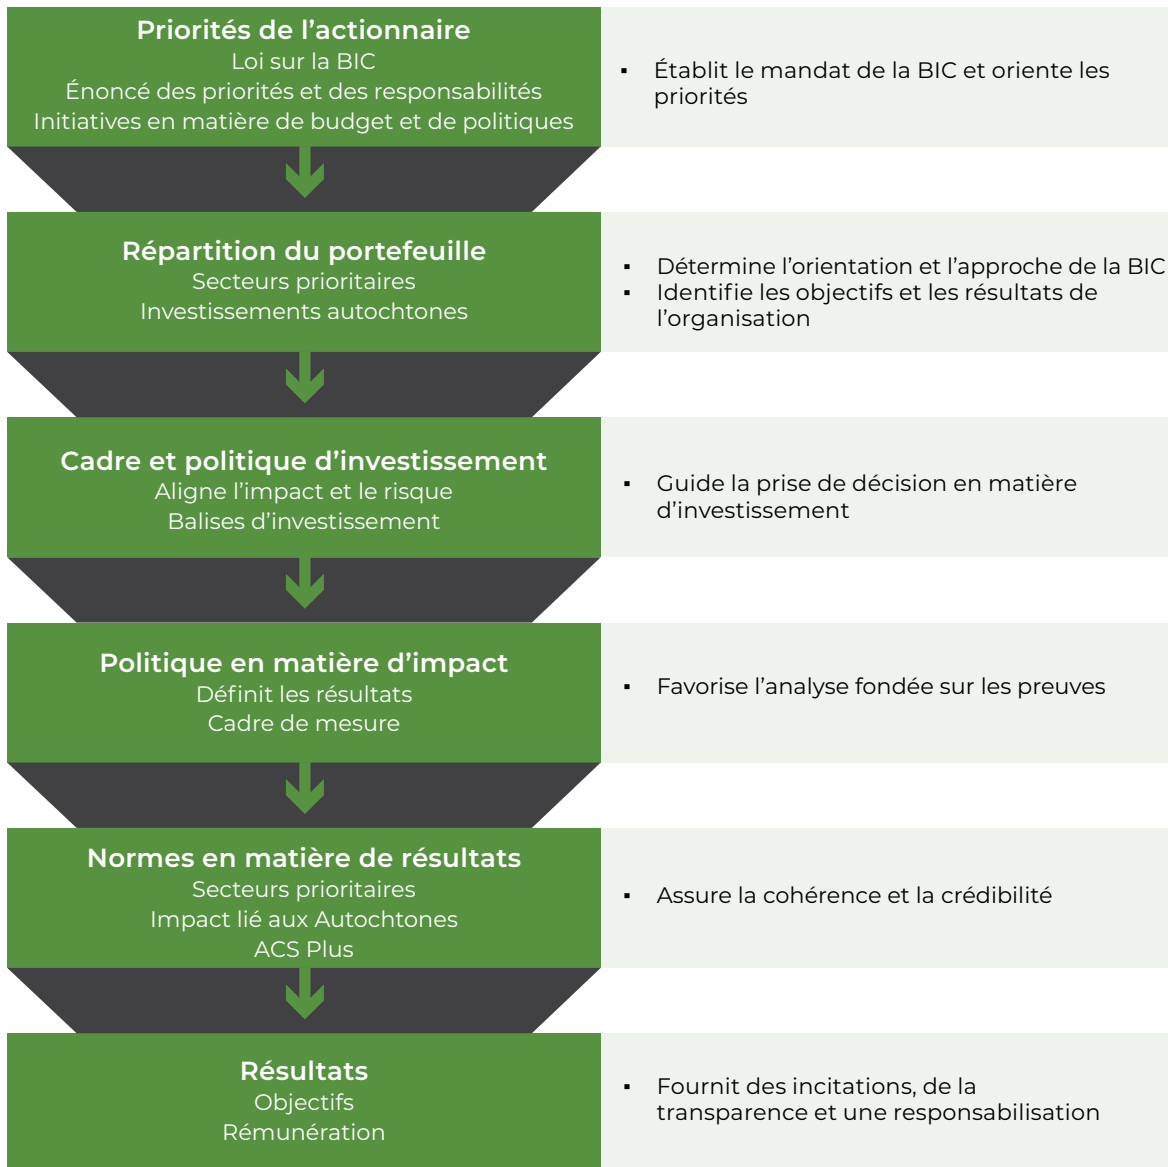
Priorités de l’actionnaire
Loi sur la BIC
Énoncé des priorités et des responsabilités
Initiatives en matière de budget et de politiques

▪ Établit le mandat de la BIC et oriente les priorités

Répartition du portefeuille
Secteurs prioritaires
Investissements autochtones

▪ Détermine l’orientation et l’approche de la BIC
▪ Identifie les objectifs et les résultats de l’organisation

Cadre et politique d’investissement
Aligne l’impact et le risque
Balises d’investissement

▪ Guide la prise de décision en matière d’investissement

Politique en matière d’impact
Définit les résultats
Cadre de mesure

▪ Favorise l’analyse fondée sur les preuves

Normes en matière de résultats
Secteurs prioritaires
Impact lié aux Autochtones
ACS Plus

▪ Assure la cohérence et la crédibilité

Résultats
Objectifs
Rémunération

▪ Fournit des incitations, de la transparence et une responsabilisation